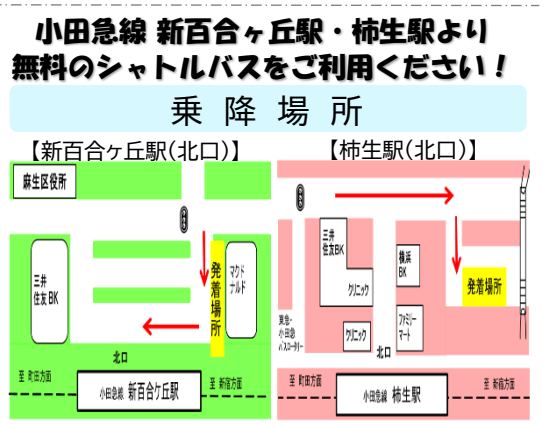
小田急線 新百合ヶ丘駅・柿生駅より
無料のシャトルバスをご利用ください！

乗降場所

【新百合ヶ丘駅(北口)】

麻生区役所

三井住友BK

発着場所

マクドナルド

北口

至 町田方面

小田急線 新百合ヶ丘駅

至 新宿方面

【柿生駅(北口)】

三井住友BK

横浜BK

発着場所

クリニック

東急・小田急バスロータリー

クリニック

ファミリーマート

北口

至 町田方面

小田急線 柿生駅

至 新宿方面